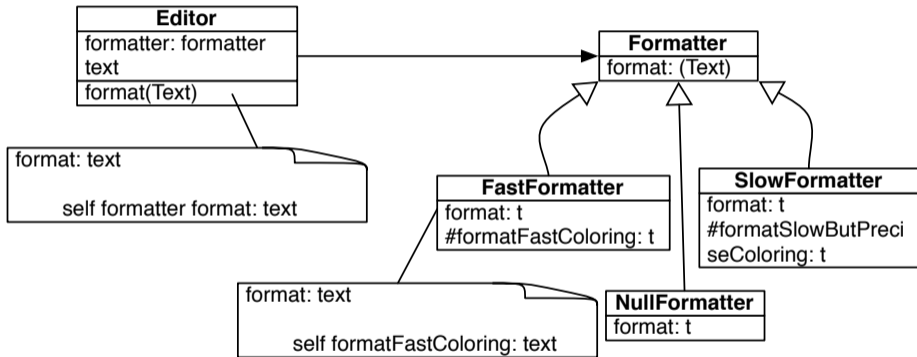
Editor
formatter: formatter
text
format(Text)

format: text

self formatter format: text

Formatter
format: (Text)

FastFormatter
format: t
#formatFastColoring: t

format: text

self formatFastColoring: text

NullFormatter
format: t

SlowFormatter
format: t
#formatSlowButPreciseColoring: t